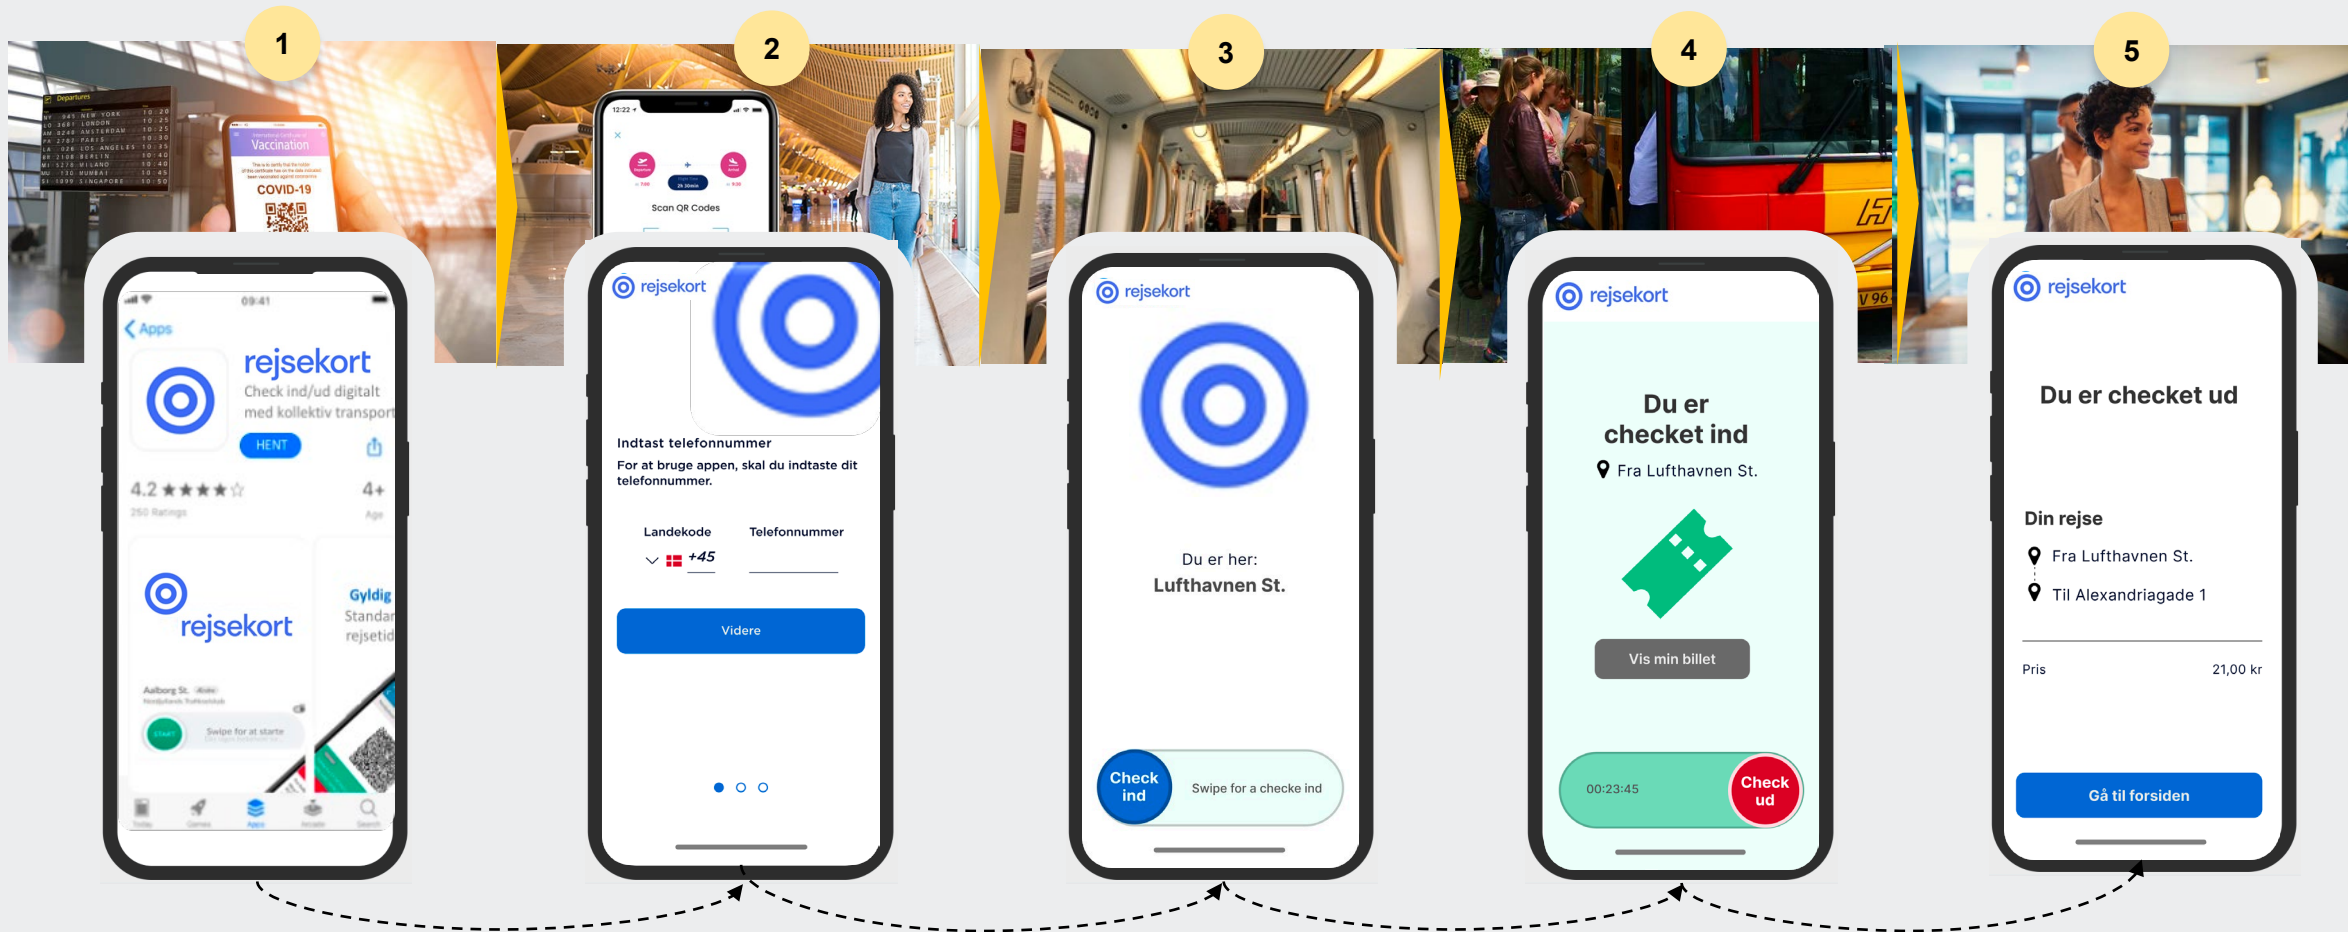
1

Departures
NY 345 NEW YORK 10 20
LO 3681 LONDON 10 25
AM 8248 AMSTERDAM 10 25
PA 2703 PARIS 10 30
LA 028 LOS ANGELES 10 35
BR 2108 BERLIN 10 40
MI 5276 MILANO 10 40
MU 130 MUMBAI 10 45
SI 1099 SINGAPORE 10 50

Vaccination
COVID-19

09:41
Apps
rejsekort
Check ind/ud digitalt med kollektiv transport
HENT
4.2 ★★★★☆
250 Ratings
4+
Age
rejsekort
Gyldig
Standar
rejsetid
Aalborg St.
START
Swipe for at starte

2

12:22
Scan QR Codes

rejsekort
Indtast telefonnummer
For at bruge appen, skal du indtaste dit telefonnummer.
Landekode
Telefonnummer
+45
Videre

3

rejsekort
Du er her:
Lufthavnen St.
Check ind
Swipe for a checke ind

4

rejsekort
Du er checket ind
Fra Lufthavnen St.
Vis min billet
00:23:45
Check ud

5

rejsekort
Du er checket ud
Din rejse
Fra Lufthavnen St.
Til Alexandriagade 1
Pris
21,00 kr
Gå til forsiden